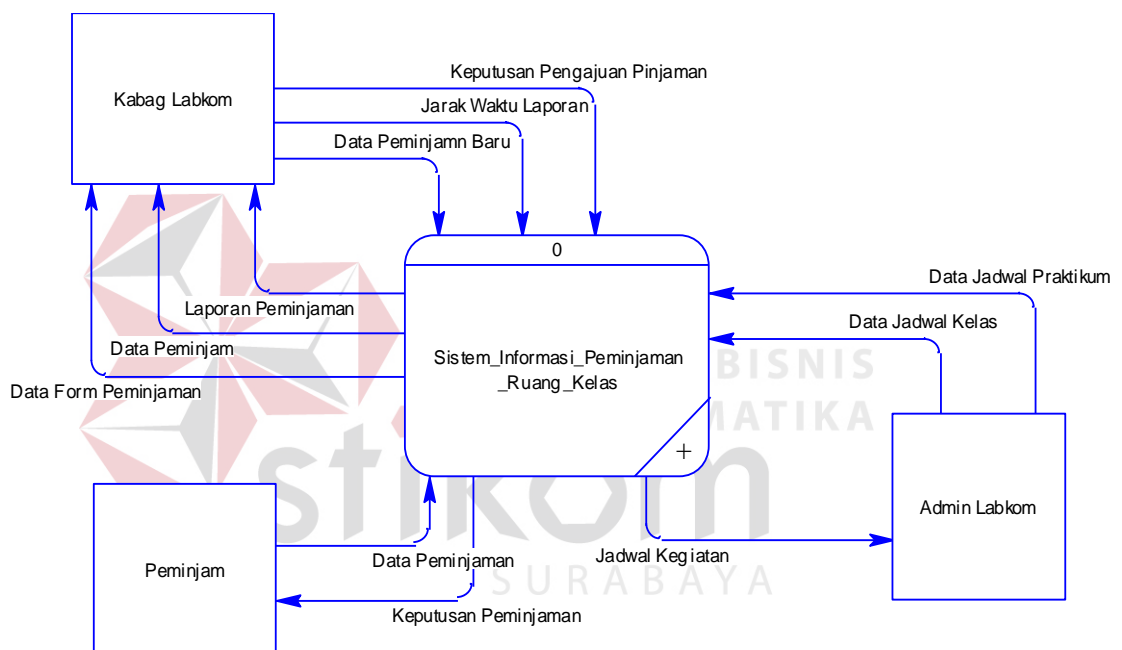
Kabag Labkom

Keputusan Pengajuan Pinjaman

Jarak Waktu Laporan

Data Peminjamn Baru

0

Data Jadwal Praktikum

Laporan Peminjaman

Data Jadwal Kelas

Data Peminjam

Sistem_Informasi_Peminjaman
_Ruang_Kelas

BISNIS

Data Form Peminjaman

MATIKA

+

Admin Labkom

stikom

Peminjam

Data Peminjaman

Jadwal Kegiatan

SURABAYA

Keputusan Peminjaman